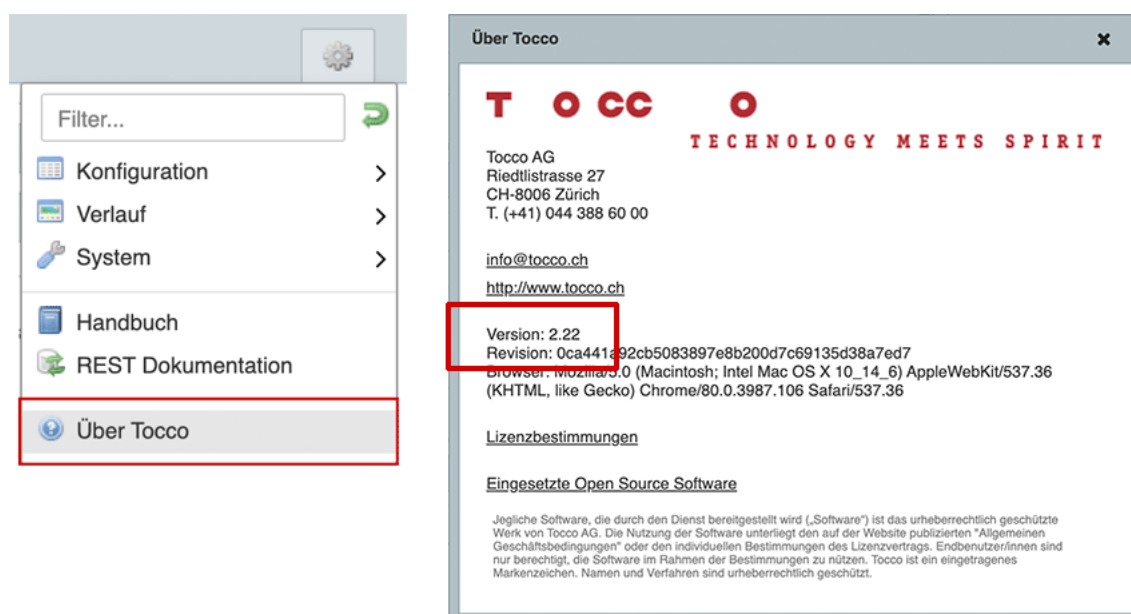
Filter...

Konfiguration

Verlauf

System

Handbuch

REST Dokumentation

Über Tocco

Über Tocco

T OCC O

TECHNOLOGY MEETS SPIRIT

Tocco AG
Riedtlistrasse 27
CH-8006 Zürich
T. (+41) 044 388 60 00

info@tocco.ch

http://www.tocco.ch

Version: 2.22
Revision: 0ca441a92cb5083897e8b200d7c69135d38a7ed7
Browser: Mozilla/5.0 (Macintosh; Intel Mac OS X 10_14_6) AppleWebKit/537.36 (KHTML, like Gecko) Chrome/80.0.3987.106 Safari/537.36

Lizenzbestimmungen

Eingesetzte Open Source Software

Jegliche Software, die durch den Dienst bereitgestellt wird („Software") ist das urheberrechtlich geschützte Werk von Tocco AG. Die Nutzung der Software unterliegt den auf der Website publizierten "Allgemeinen Geschäftsbedingungen" oder den individuellen Bestimmungen des Lizenzvertrags. Endbenutzer/innen sind nur berechtigt, die Software im Rahmen der Bestimmungen zu nützen. Tocco ist ein eingetragenes Markenzeichen. Namen und Verfahren sind urheberrechtlich geschützt.